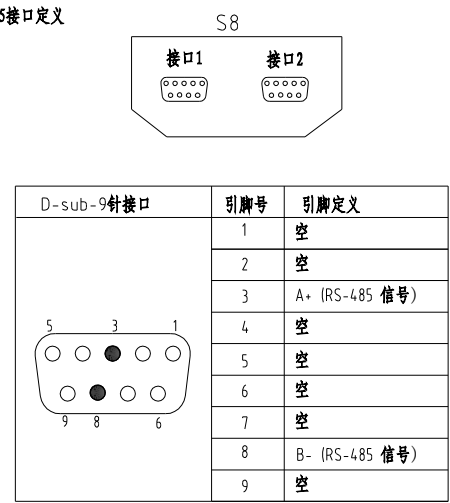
S接口定义

S8

接口1　接口2

| D-sub-9针接口 | 引脚号 | 引脚定义 |
|---|---|---|
| 5 3 1 9 8 6 | 1 | 空 |
| | 2 | 空 |
| | 3 | A+ (RS-485 信号) |
| | 4 | 空 |
| | 5 | 空 |
| | 6 | 空 |
| | 7 | 空 |
| | 8 | B- (RS-485 信号) |
| | 9 | 空 |